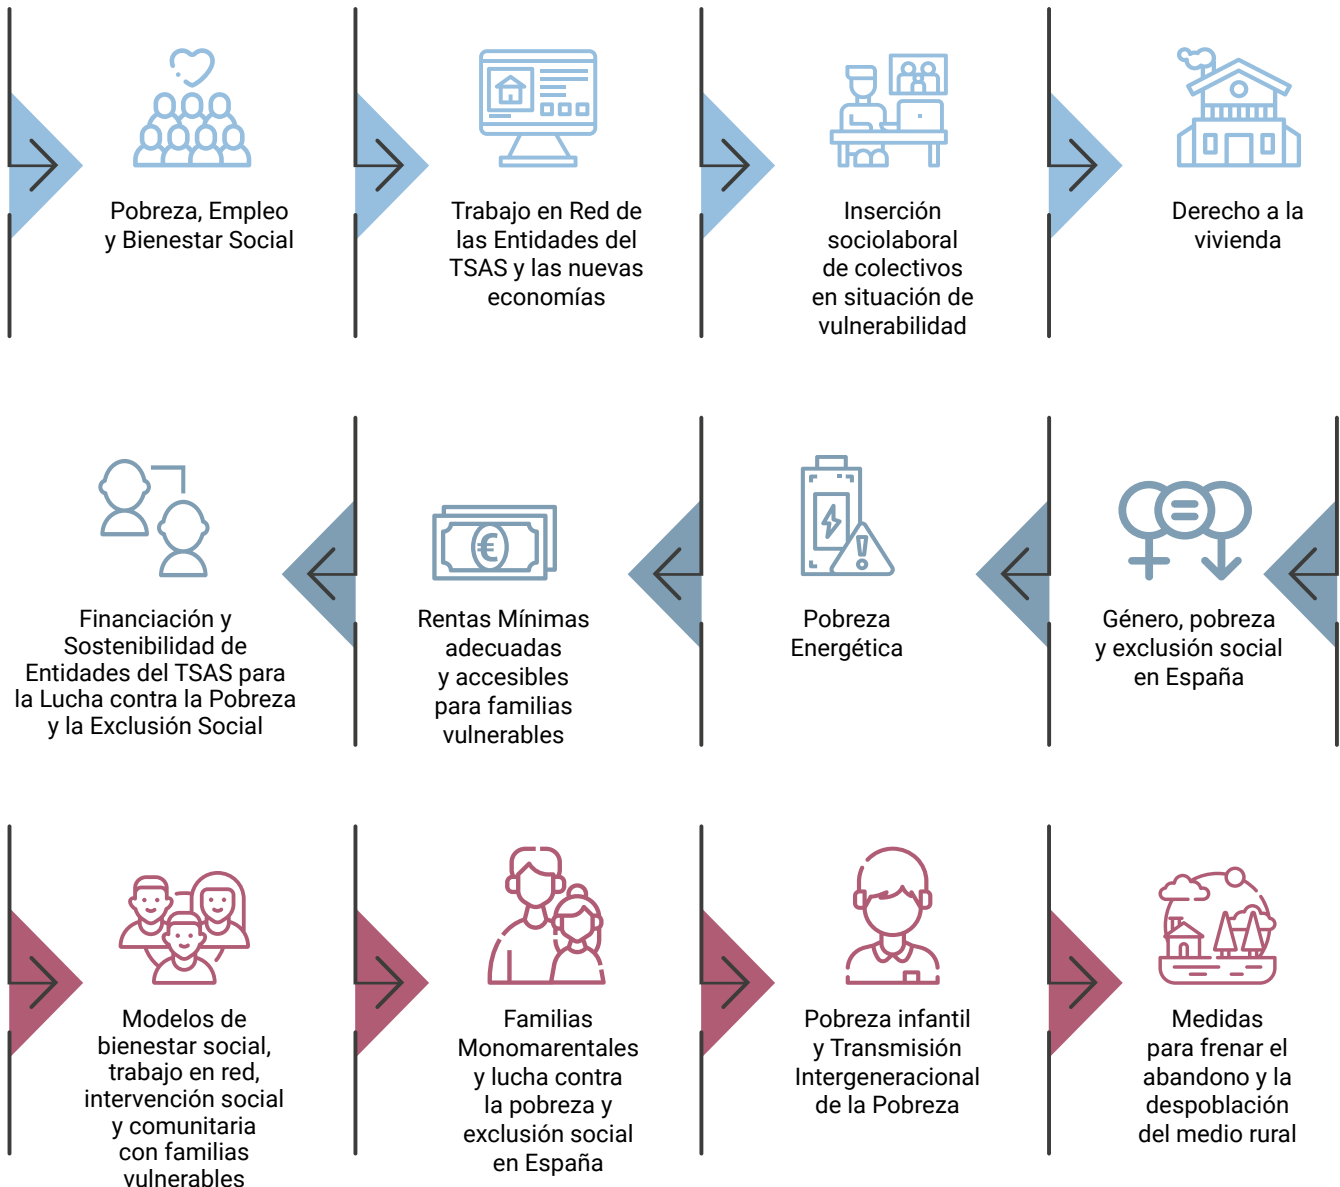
Pobreza, Empleo y Bienestar Social

Trabajo en Red de las Entidades del TSAS y las nuevas economías

Inserción sociolaboral de colectivos en situación de vulnerabilidad

Derecho a la vivienda

Género, pobreza y exclusión social en España

Pobreza Energética

Rentas Mínimas adecuadas y accesibles para familias vulnerables

Financiación y Sostenibilidad de Entidades del TSAS para la Lucha contra la Pobreza y la Exclusión Social

Modelos de bienestar social, trabajo en red, intervención social y comunitaria con familias vulnerables

Familias Monomarentales y lucha contra la pobreza y exclusión social en España

Pobreza infantil y Transmisión Intergeneracional de la Pobreza

Medidas para frenar el abandono y la despoblación del medio rural